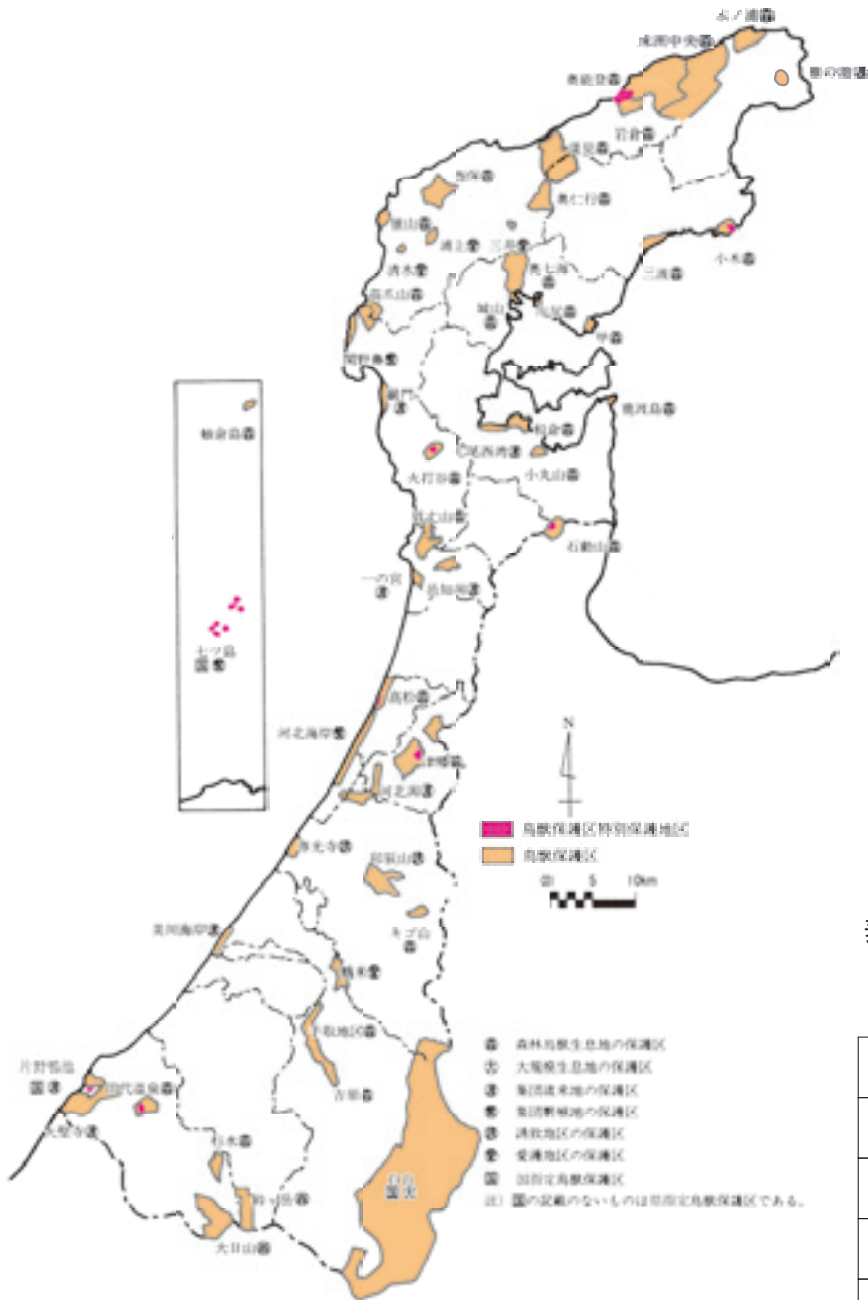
木ノ浦森
珠洲中央森
狼煙森
舳倉島森
七ツ島
国繁
岩倉森
宝立森
当保森
奥仁行森
小木森
三井森
猿山森
浦上森
三蛇森
清水台
高爪山森
奥七海森
城山森
別所森
甲森
富来森
関野鼻
羽咋森
能登島森
大福寺森
邑知潟渡
小丸山森
眉丈山森
石動山森
一の宮
渡
宝達森
高松森
河北海岸
河北潟渡
医王寺森
湯涌山森
キゴ山森
美川海岸
鶴来森
手取地区森
片野鴨池
国渡
山代温泉森
大聖寺渡
吉野森
杉水森
鈴ヶ岳森
白山
国大
大日山森
鳥獣保護区特別保護地区
鳥獣保護区
0 5 10km
N
森 森林鳥獣生息地の保護区
大 大規模生息地の保護区
渡 集団渡来地の保護区
繁 集団繁殖地の保護区
誘 誘致地区の保護区
愛 愛護地区の保護区
国 国指定鳥獣保護区
注）国の記載のないものは県指定鳥獣保護区である。